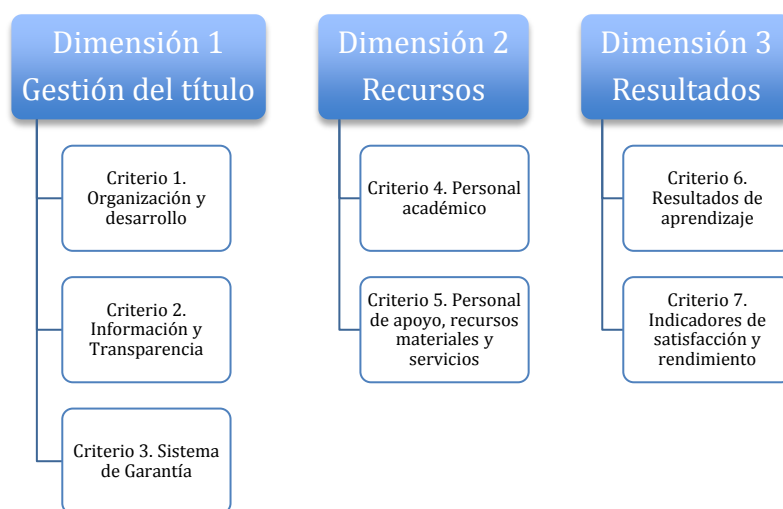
Dimensión 1
Gestión del título

Criterio 1. Organización y desarrollo

Criterio 2. Información y Transparencia

Criterio 3. Sistema de Garantía

Dimensión 2
Recursos

Criterio 4. Personal académico

Criterio 5. Personal de apoyo, recursos materiales y servicios

Dimensión 3
Resultados

Criterio 6. Resultados de aprendizaje

Criterio 7. Indicadores de satisfacción y rendimiento